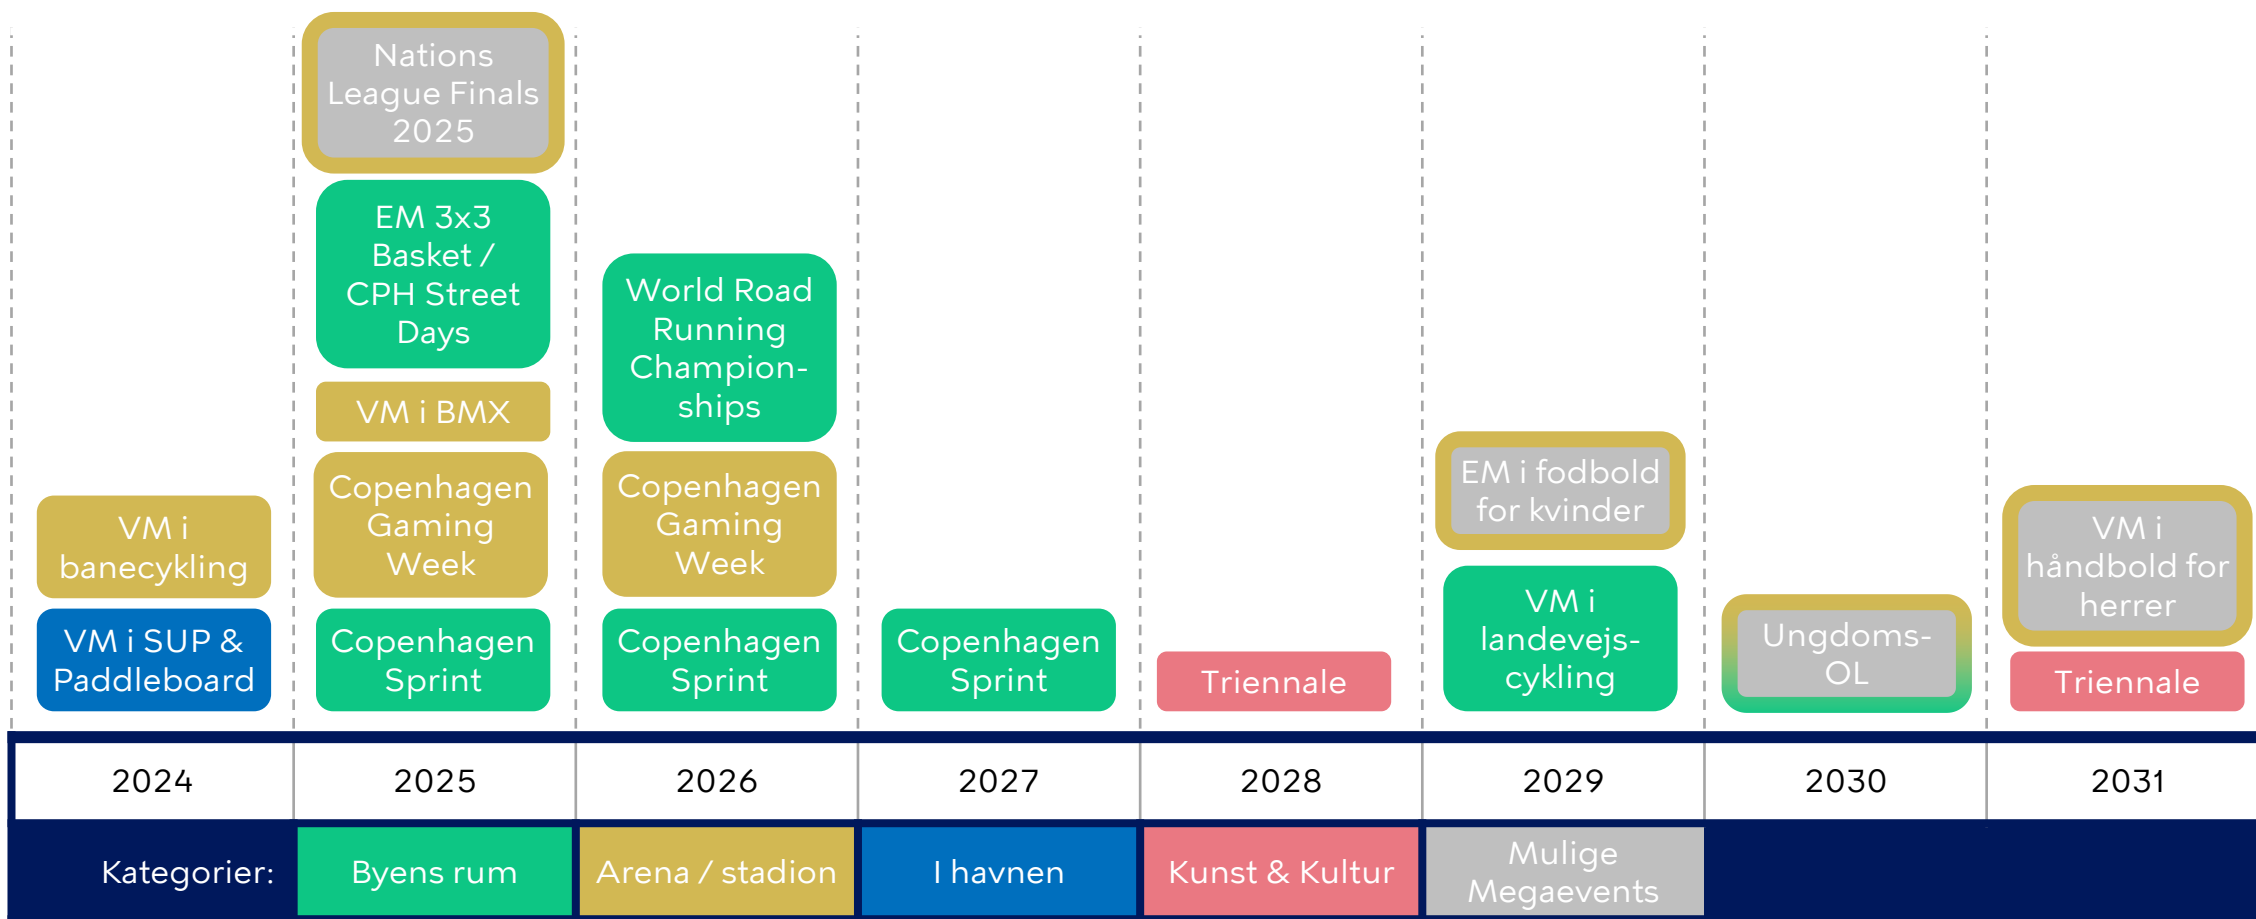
VM i banecykling

VM i SUP & Paddleboard

Nations League Finals 2025

EM 3x3 Basket / CPH Street Days

VM i BMX

Copenhagen Gaming Week

Copenhagen Sprint

World Road Running Championships

Copenhagen Gaming Week

Copenhagen Sprint

Copenhagen Sprint

Triennale

EM i fodbold for kvinder

VM i landevejscykling

Ungdoms-OL

VM i håndbold for herrer

Triennale

| 2024 | 2025 | 2026 | 2027 | 2028 | 2029 | 2030 | 2031 |
|---|---|---|---|---|---|---|---|

Kategorier: Byens rum | Arena / stadion | I havnen | Kunst & Kultur | Mulige Megaevents